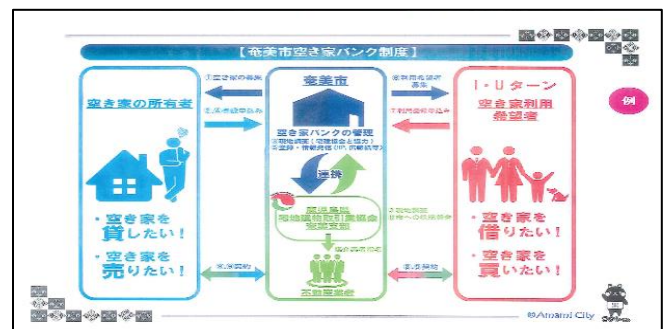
【奄美市空き家バンク制度】

空き家の所有者

①登録の申込み

②調査の申込み

奄美市

空き家バンクの管理

連携

空き家を貸したい！

空き家を売りたい！

I・Uターン

空き家利用希望者

例

空き家を借りたい！

空き家を買いたい！

⑧契約

⑧契約

@Amami City